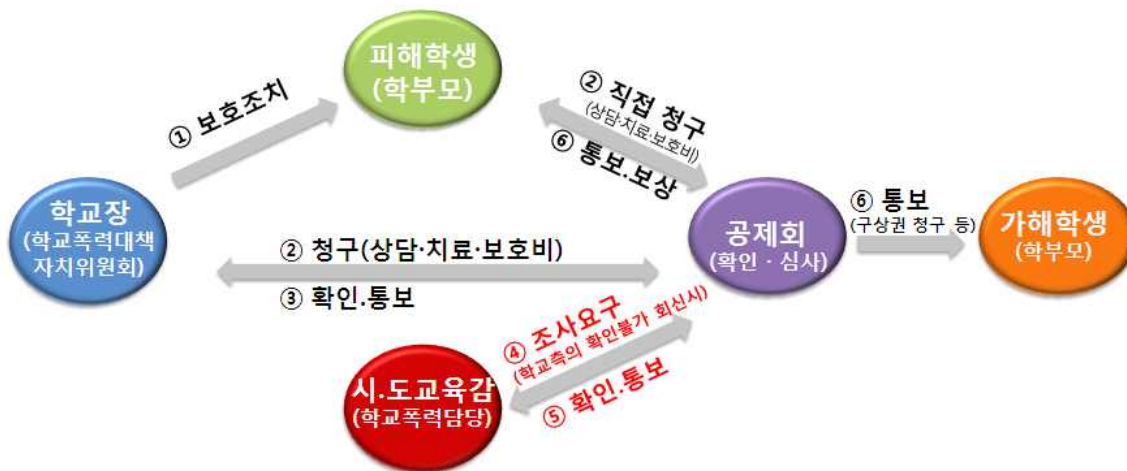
피해학생
(학부모)

① 보호조치

② 직접 청구
(상담·치료·보호비)

⑥ 통보.보상

학교장
(학교폭력대책자치위원회)

② 청구(상담·치료·보호비)

③ 확인.통보

공제회
(확인 · 심사)

⑥ 통보
(구상권 청구 등)

가해학생
(학부모)

④ 조사요구
(학교측의 확인불가 회신시)

⑤ 확인.통보

시.도교육감
(학교폭력담당)